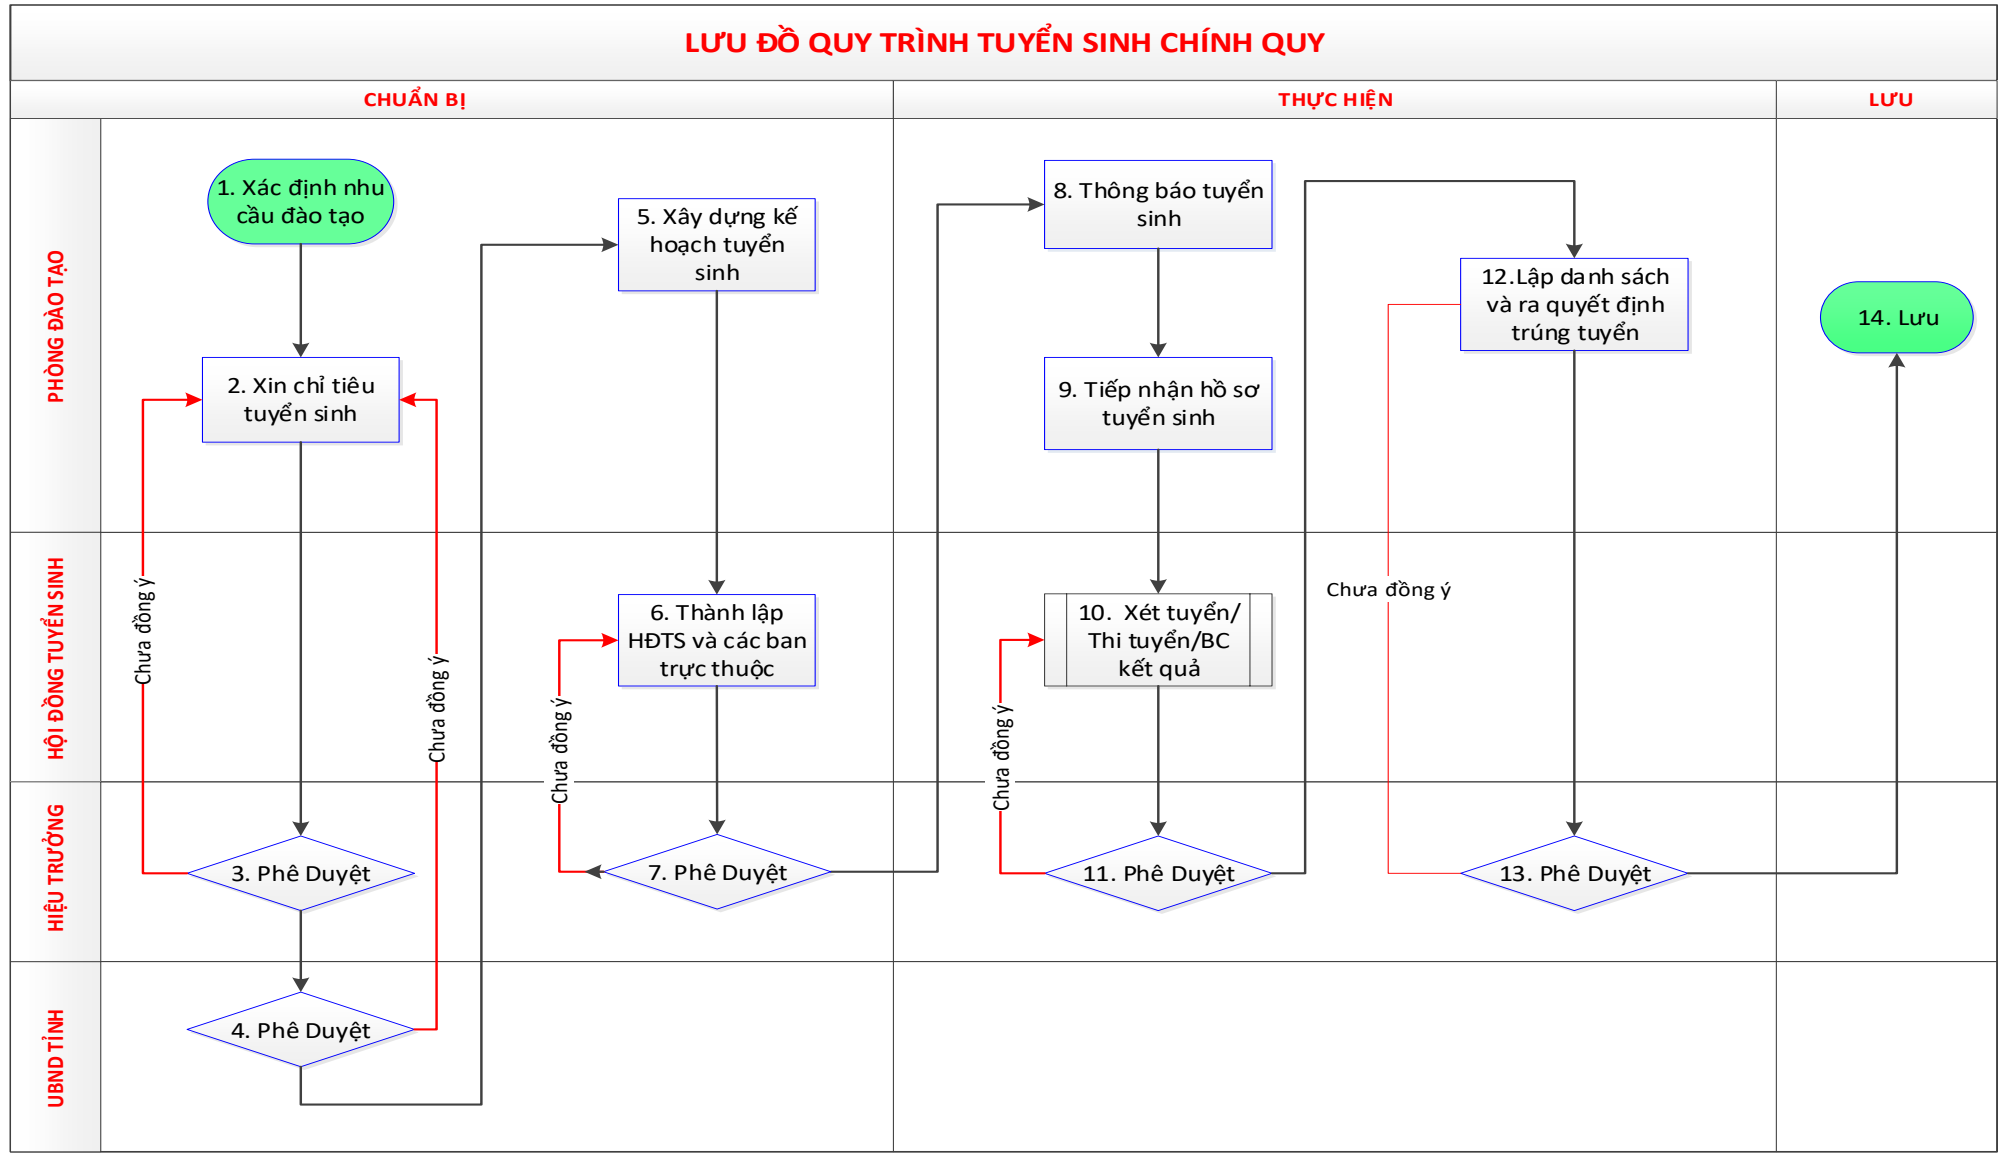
LƯU ĐỒ QUY TRÌNH TUYỂN SINH CHÍNH QUY

CHUẨN BỊ

THỰC HIỆN

LƯU

PHÒNG ĐÀO TẠO

HỘI ĐỒNG TUYỂN SINH

HIỆU TRƯỞNG

UBND TỈNH

1. Xác định nhu cầu đào tạo

2. Xin chỉ tiêu tuyển sinh

3. Phê Duyệt

4. Phê Duyệt

Chưa đồng ý

Chưa đồng ý

5. Xây dựng kế hoạch tuyển sinh

6. Thành lập HĐTS và các ban trực thuộc

Chưa đồng ý

7. Phê Duyệt

8. Thông báo tuyển sinh

9. Tiếp nhận hồ sơ tuyển sinh

10. Xét tuyển/ Thi tuyển/BC kết quả

Chưa đồng ý

11. Phê Duyệt

12.Lập danh sách và ra quyết định trúng tuyển

Chưa đồng ý

13. Phê Duyệt

14. Lưu